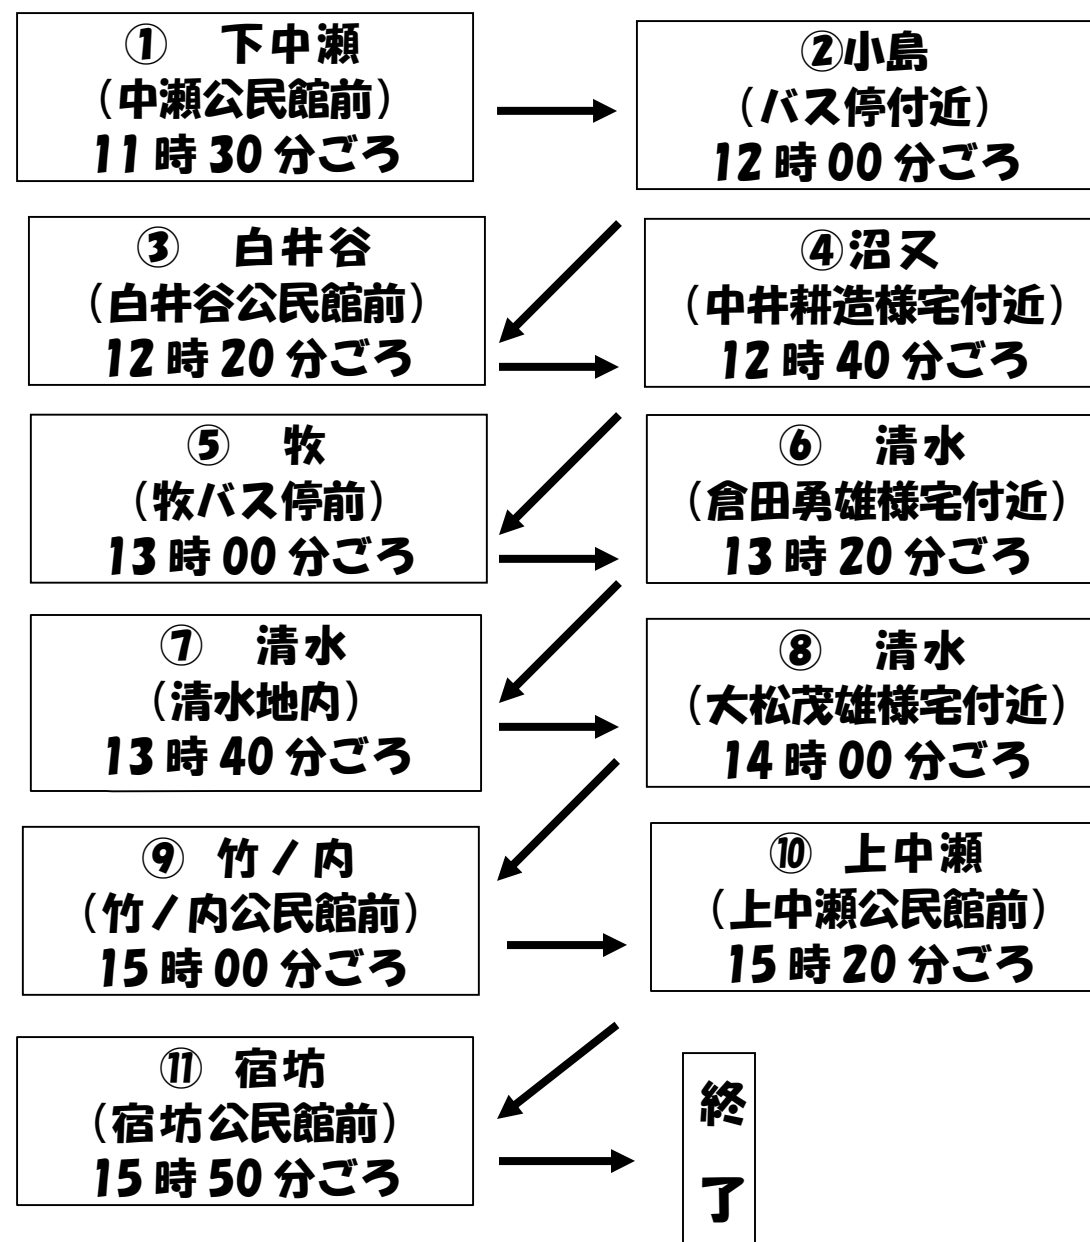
① 下中瀬
（中瀬公民館前）
11 時 30 分ごろ

②小島
（バス停付近）
12 時 00 分ごろ

③ 白井谷
（白井谷公民館前）
12 時 20 分ごろ

④沼又
（中井耕造様宅付近）
12 時 40 分ごろ

⑤ 牧
（牧バス停前）
13 時 00 分ごろ

⑥ 清水
（倉田勇雄様宅付近）
13 時 20 分ごろ

⑦ 清水
（清水地内）
13 時 40 分ごろ

⑧ 清水
（大松茂雄様宅付近）
14 時 00 分ごろ

⑨ 竹ノ内
（竹ノ内公民館前）
15 時 00 分ごろ

⑩ 上中瀬
（上中瀬公民館前）
15 時 20 分ごろ

⑪ 宿坊
（宿坊公民館前）
15 時 50 分ごろ

終
了